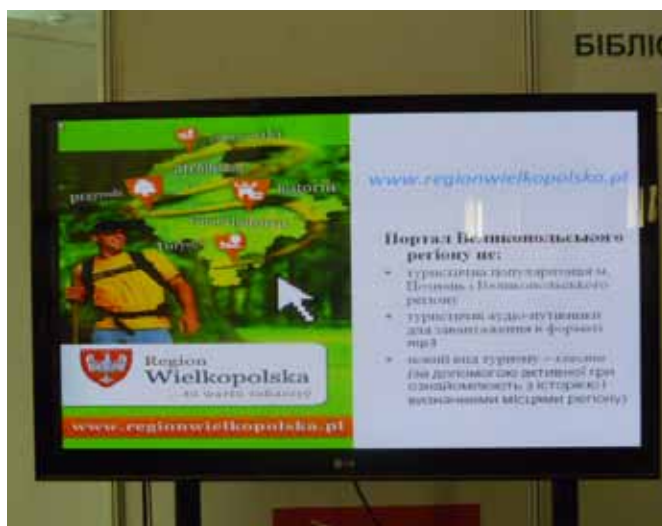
БІБЛІ

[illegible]
atrakcje
przyroda
historia
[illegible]
turystyka

Region
Wielkopolska
... to warto zobaczyć

www.regionwielkopolska.pl

www.regionwielkopolska.pl

Портал Великопольського регіону це:

- туристична популяризація м. Познань і Великопольського регіону
- туристичні аудіо-путівники для завантаження в форматі mp3
- новий вид туризму – квести (за допомогою активної гри ознайомлюють з історією і визначними місцями регіону)

LG